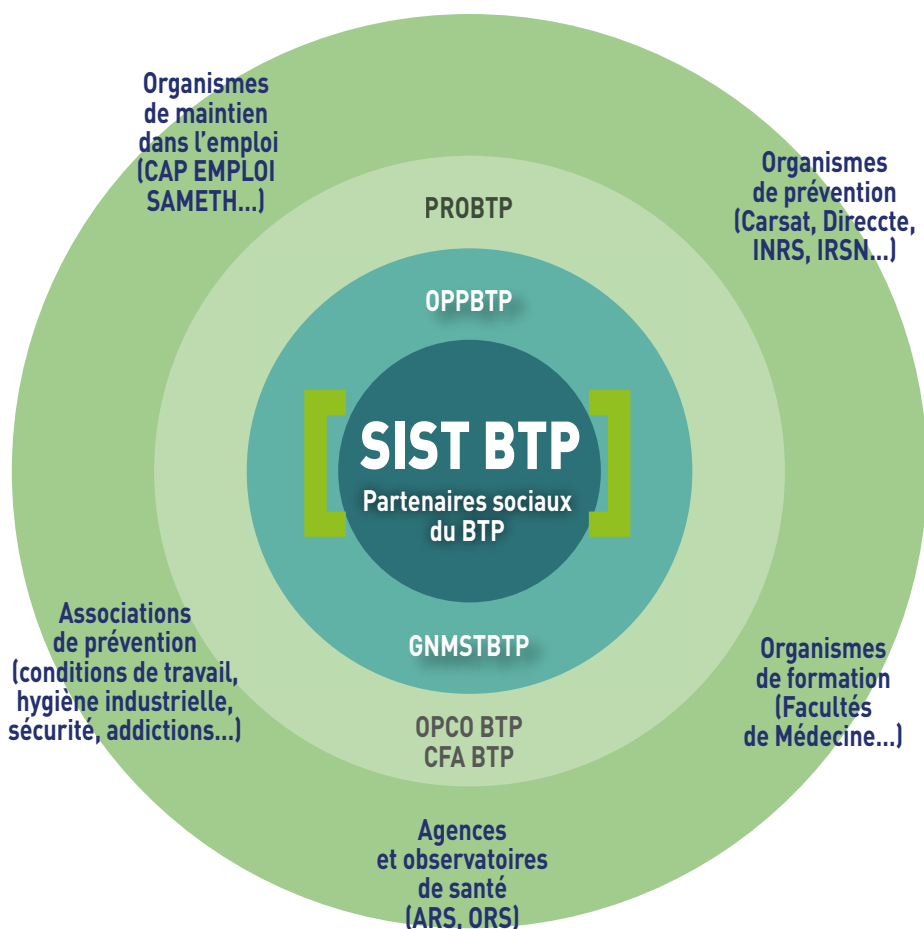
Organismes de maintien dans l'emploi (CAP EMPLOI SAMETH...)

Organismes de prévention (Carsat, Direccte, INRS, IRSN...)

PROBTP

OPPBTP

SIST BTP

Partenaires sociaux du BTP

GNMSTBTP

OPCO BTP
CFA BTP

Associations de prévention (conditions de travail, hygiène industrielle, sécurité, addictions...)

Organismes de formation (Facultés de Médecine...)

Agences et observatoires de santé (ARS, ORS)